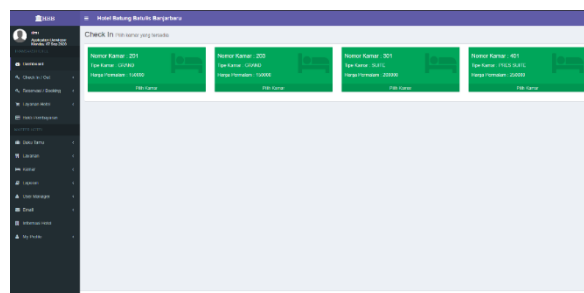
Hotel

Hotel Rahung Batulis Banjarbaru

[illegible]
Application Developer
Monday, 07 Sep 2020

Dashboard
Check In / Out
Reservasi / Booking
Layanan Hotel
Data Pembayaran
Data Tamu
Layanan
Kamar
Laporan
User Manager
Email
Informasi Hotel
My Profile

Check In Pilih kamar yang tersedia

Nomor Kamar : 201
Tipe Kamar : DIVINO
Harga Permalam : 150000
Pilih Kamar

Nomor Kamar : 203
Tipe Kamar : DIVINO
Harga Permalam : 150000
Pilih Kamar

Nomor Kamar : 301
Tipe Kamar : SUITE
Harga Permalam : 200000
Pilih Kamar

Nomor Kamar : 401
Tipe Kamar : PRES SUITE
Harga Permalam : 250000
Pilih Kamar